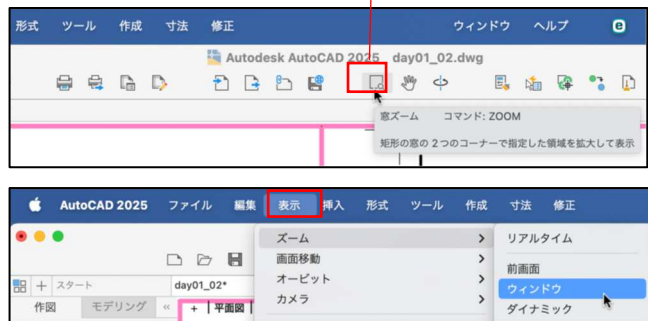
形式 ツール 作成 寸法 修正 ウィンドウ ヘルプ

Autodesk AutoCAD 2025 day01_02.dwg

窓ズーム コマンド: ZOOM

矩形の窓の 2つのコーナーで指定した領域を拡大して表示

AutoCAD 2025 ファイル 編集 表示 挿入 形式 ツール 作成 寸法 修正

スタート day01_02*

作図 モデリング

+ 平面図

ズーム
画面移動
オービット
カメラ

リアルタイム
前画面
ウィンドウ
ダイナミック